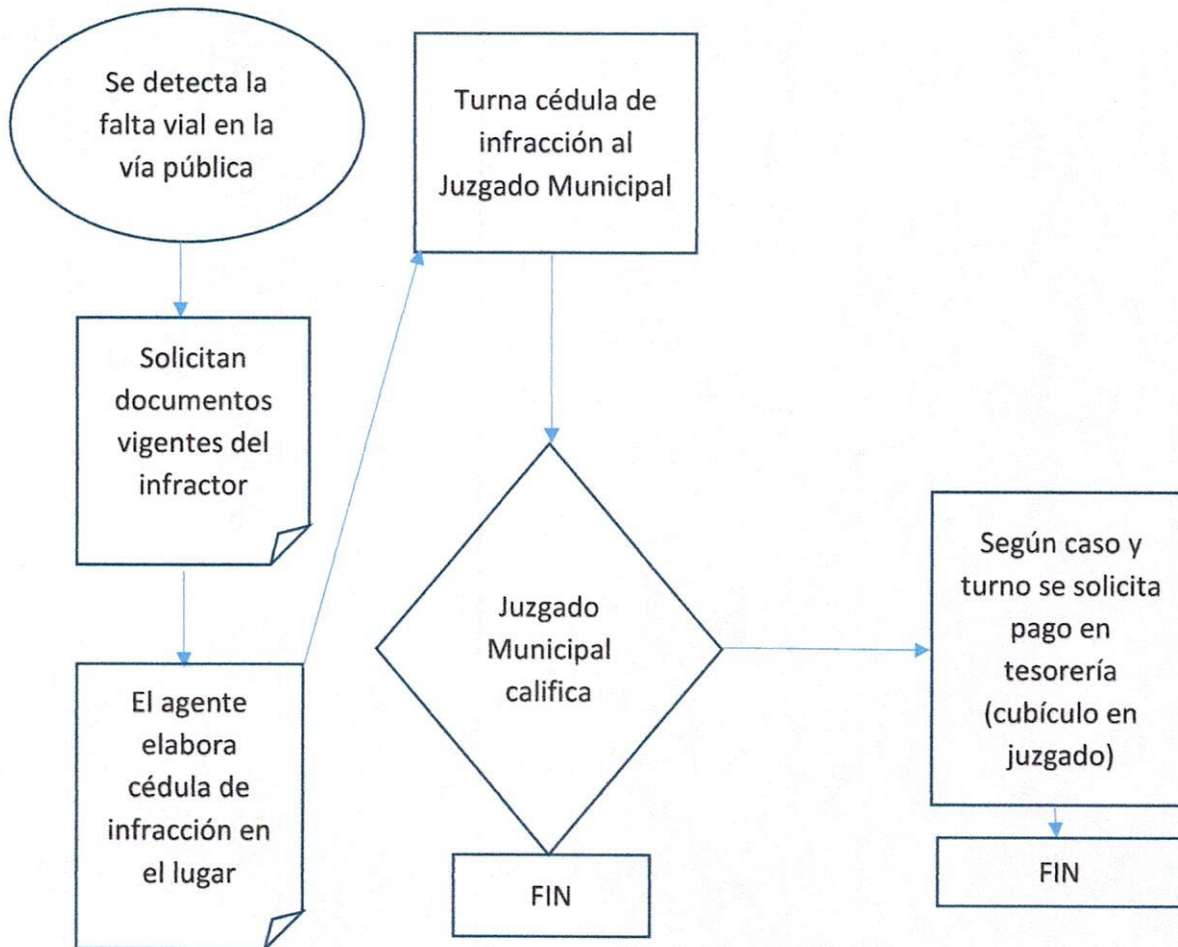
Se detecta la falta vial en la vía pública

Solicitan documentos vigentes del infractor

El agente elabora cédula de infracción en el lugar

Turna cédula de infracción al Juzgado Municipal

Juzgado Municipal califica

FIN

Según caso y turno se solicita pago en tesorería (cubículo en juzgado)

FIN